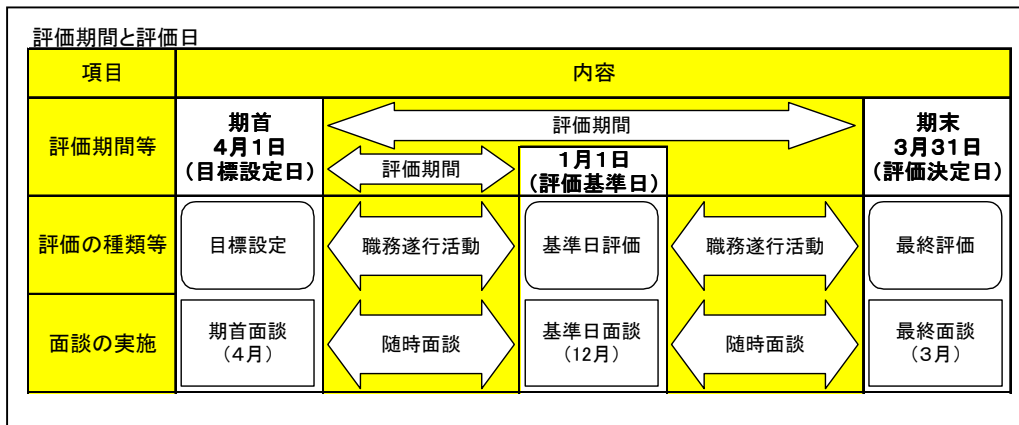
評価期間と評価日

| 項目 | 内容 | | | | |
|---|---|---|---|---|---|
| 評価期間等 | 期首 4月1日 (目標設定日) | 評価期間 評価期間 | 1月1日 (評価基準日) | | 期末 3月31日 (評価決定日) |
| 評価の種類等 | 目標設定 | 職務遂行活動 | 基準日評価 | 職務遂行活動 | 最終評価 |
| 面談の実施 | 期首面談 (4月) | 随時面談 | 基準日面談 (12月) | 随時面談 | 最終面談 (3月) |